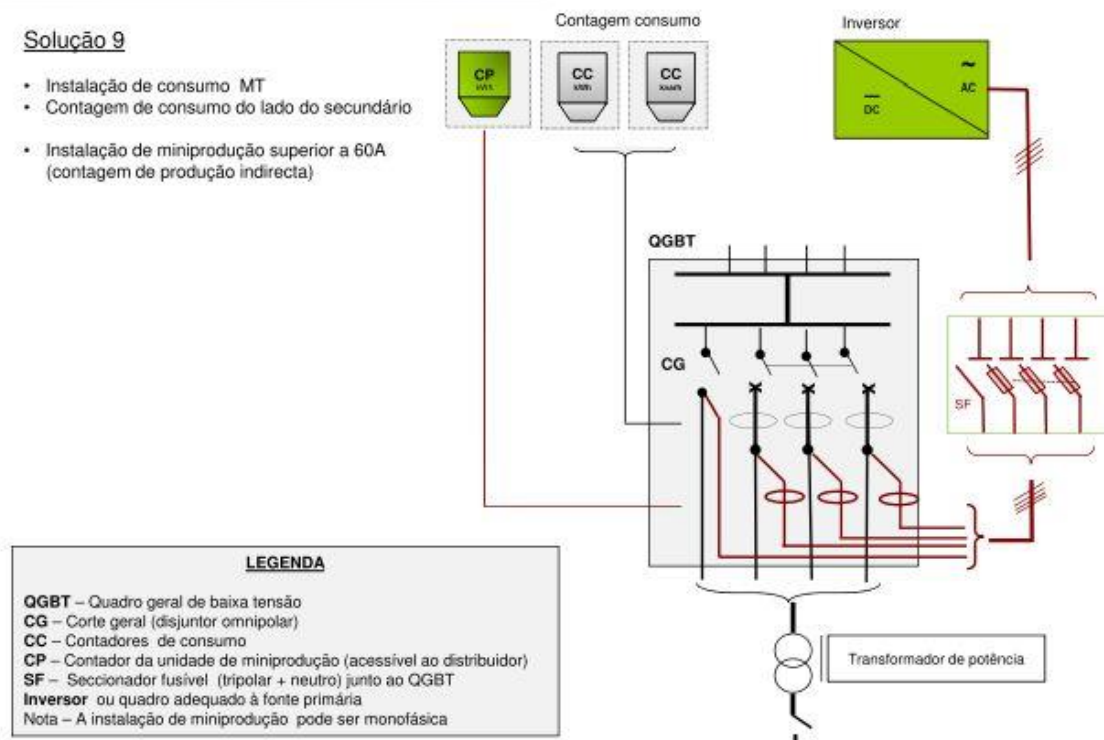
Solução 9

- Instalação de consumo MT
- Contagem de consumo do lado do secundário

- Instalação de miniprodução superior a 60A (contagem de produção indirecta)

Contagem consumo

CP
kWh

CC
kWh

CC
kVArh

Inversor

DC

~
AC

QGBT

CG

SF

LEGENDA

**QGBT** – Quadro geral de baixa tensão
**CG** – Corte geral (disjuntor omnipolar)
**CC** – Contadores de consumo
**CP** – Contador da unidade de miniprodução (acessível ao distribuidor)
**SF** – Seccionador fusível (tripolar + neutro) junto ao QGBT
**Inversor** ou quadro adequado à fonte primária
Nota – A instalação de miniprodução pode ser monofásica

Transformador de potência